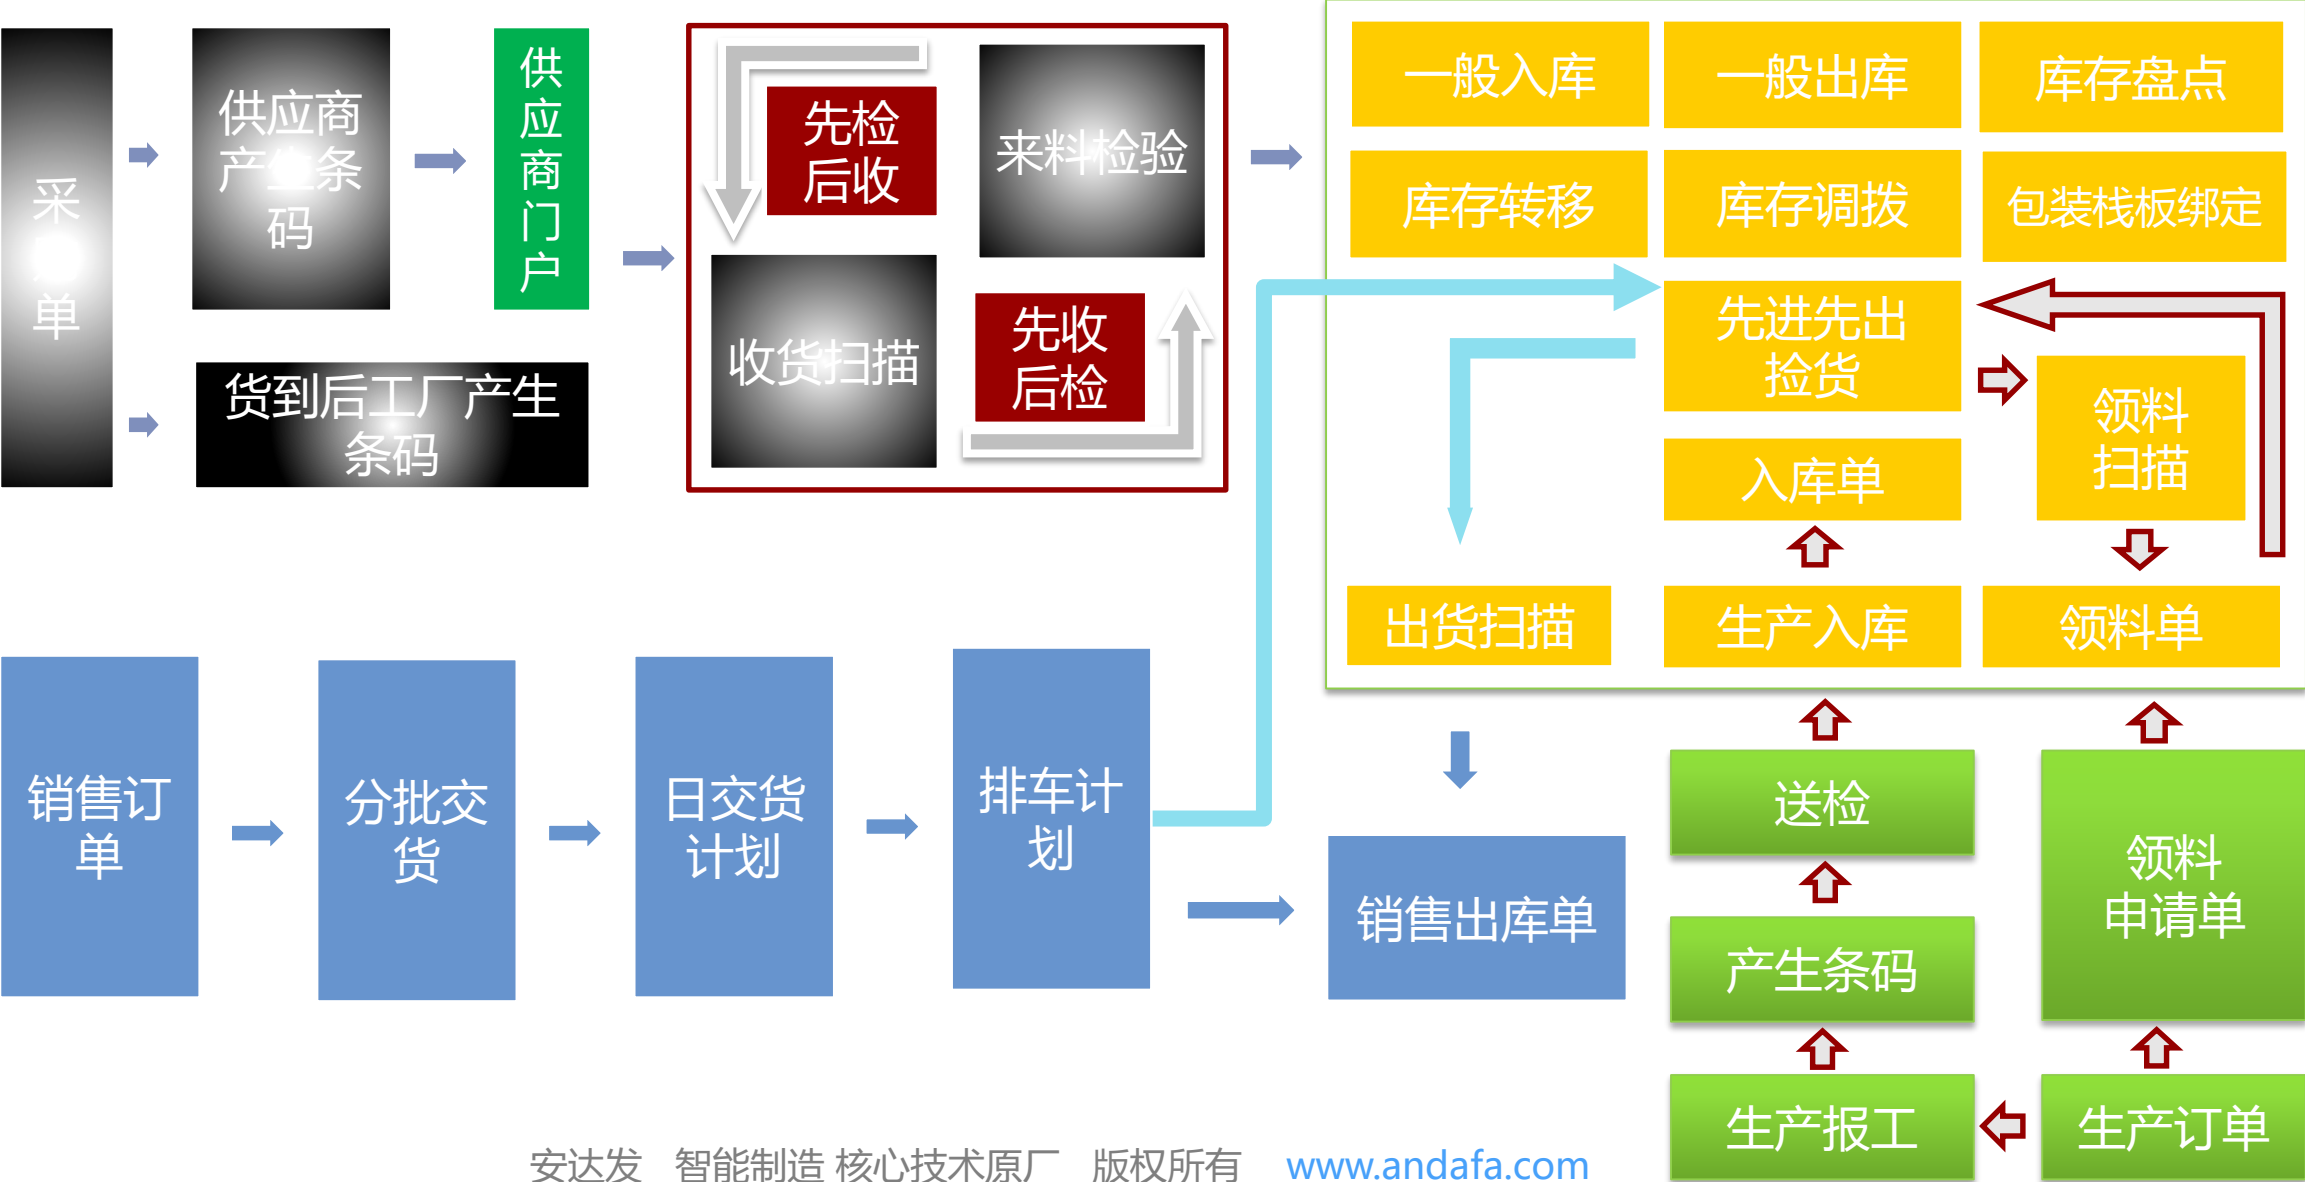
采购单

供应商产生条码

供应商门户

货到后工厂产生条码

先检后收

来料检验

收货扫描

先收后检

一般入库

一般出库

库存盘点

库存转移

库存调拨

包装栈板绑定

先进先出捡货

领料扫描

入库单

出货扫描

生产入库

领料单

销售订单

分批交货

日交货计划

排车计划

销售出库单

送检

产生条码

领料申请单

生产报工

生产订单

安达发 智能制造 核心技术原厂 版权所有 www.andafa.com